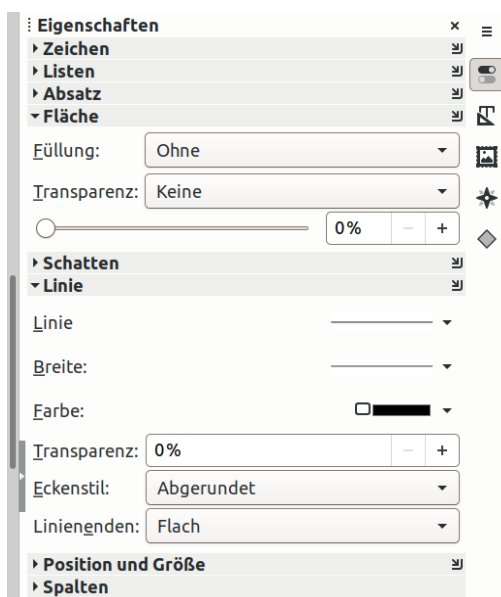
Eigenschaften
×
Zeichen
Listen
Absatz
Fläche
Füllung: Ohne
Transparenz: Keine
0%
−
+
Schatten
Linie
Linie
Breite:
Farbe:
Transparenz: 0%
−
+
Eckenstil: Abgerundet
Linienenden: Flach
Position und Größe
Spalten